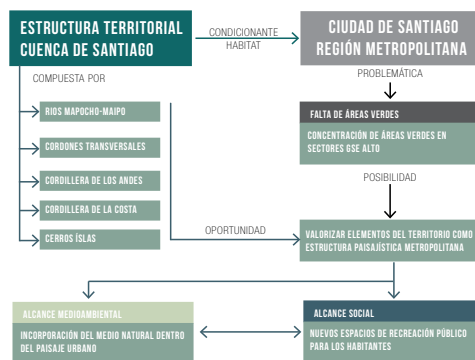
ESTRUCTURA TERRITORIAL CUENCA DE SANTIAGO

CONDICIONANTE HABITAT

CIUDAD DE SANTIAGO REGIÓN METROPOLITANA

COMPUESTA POR

PROBLEMÁTICA

RIOS MAPOCHO-MAIPO

FALTA DE ÁREAS VERDES

CONCENTRACIÓN DE ÁREAS VERDES EN SECTORES GSE ALTO

CORDONES TRANSVERSALES

POSIBILIDAD

CORDILLERA DE LOS ANDES

CORDILLERA DE LA COSTA

CERROS ÍSLAS

OPORTUNIDAD

VALORIZAR ELEMENTOS DEL TERRITORIO COMO ESTRUCTURA PAISAJÍSTICA METROPOLITANA

ALCANCE MEDIOAMBIENTAL

INCORPORACIÓN DEL MEDIO NATURAL DENTRO DEL PAISAJE URBANO

ALCANCE SOCIAL

NUEVOS ESPACIOS DE RECREACIÓN PÚBLICO PARA LOS HABITANTES